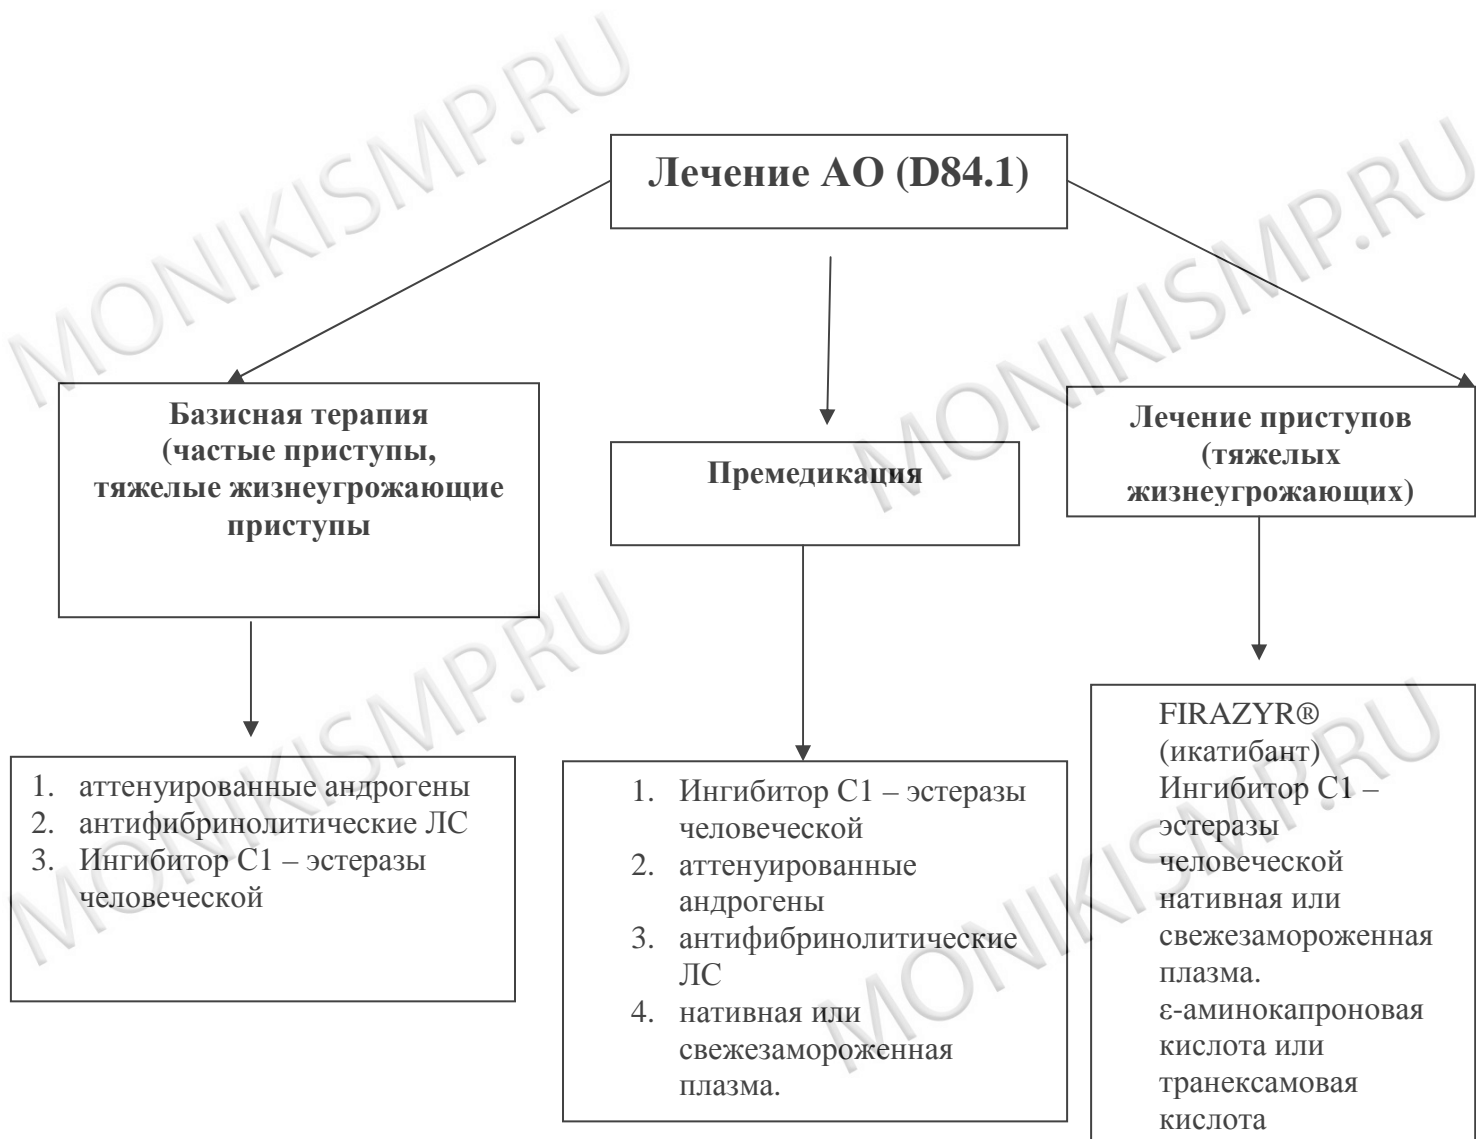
MONIKISMP.RU

Лечение АО (D84.1)

Базисная терапия (частые приступы, тяжелые жизнеугрожающие приступы

Премедикация

Лечение приступов (тяжелых жизнеугрожающих)

1. аттенуированные андрогены
2. антифибринолитические ЛС
3. Ингибитор С1 – эстеразы человеческой

1. Ингибитор С1 – эстеразы человеческой
2. аттенуированные андрогены
3. антифибринолитические ЛС
4. нативная или свежезамороженная плазма.

FIRAZYR® (икатибант)
Ингибитор С1 – эстеразы человеческой
нативная или свежезамороженная плазма.
ε-аминокапроновая кислота или транексамовая кислота

MONIKISMP.RU

MONIKISMP.RU

MONIKISMP.RU

MONIKISMP.RU

MONIKISMP.RU